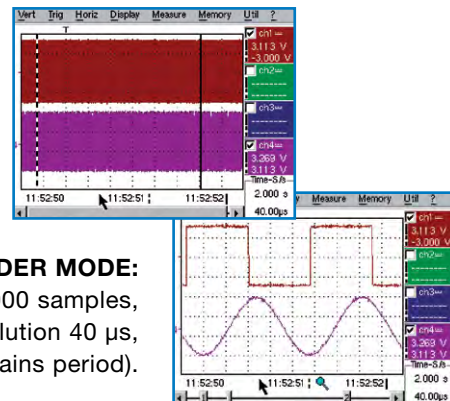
Vert Trig Horiz Display Measure Memory Util ?

T

ch1 ═
3.113 V
-3.000 V

ch2 ═

ch3 ═

ch4 ═
3.269 V
3.113 V

Time-S/s
2.000 s
40.00µs

11:52:50 11:52:51 11:52:52

Measure Memory Util ?

ch1 ═
3.113 V
-3.000 V

ch2 ═

ch3 ═

ch4 ═
3.269 V
3.113 V

Time-S/s
2.000 s
40.00µs

11:52:50 11:52:51 11:52:52

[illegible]DER MODE:
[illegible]00 samples,
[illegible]lution 40 µs,
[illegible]ains period).